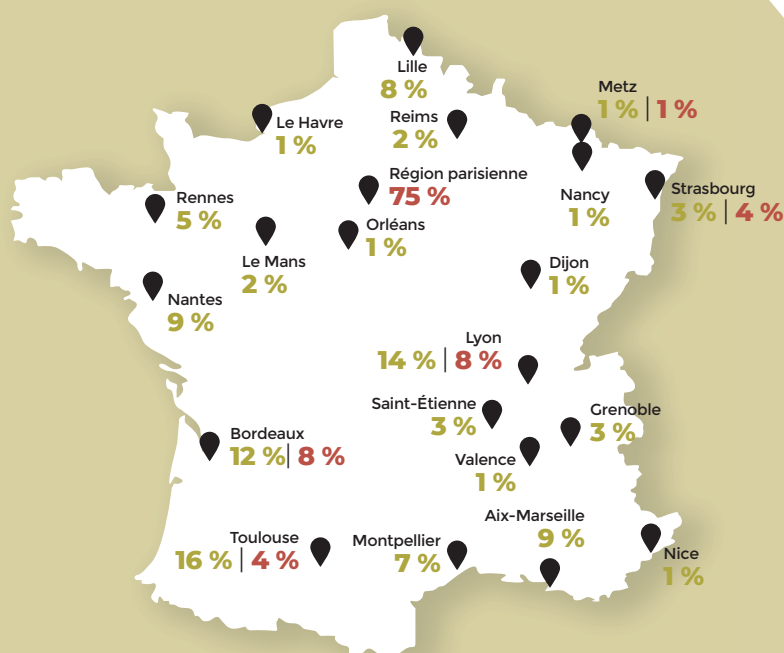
Lille
8 %

Metz
1 % | 1 %

Le Havre
1 %

Reims
2 %

Région parisienne
75 %

Nancy
1 %

Strasbourg
3 % | 4 %

Rennes
5 %

Orléans
1 %

Le Mans
2 %

Dijon
1 %

Nantes
9 %

Lyon
14 % | 8 %

Saint-Étienne
3 %

Grenoble
3 %

Bordeaux
12 % | 8 %

Valence
1 %

Aix-Marseille
9 %

Toulouse
16 % | 4 %

Montpellier
7 %

Nice
1 %